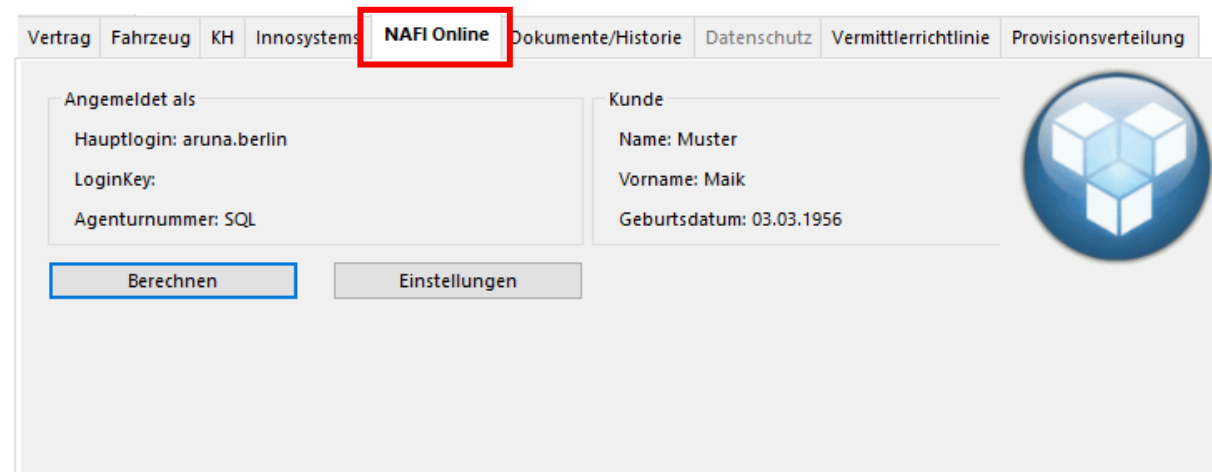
Vertrag Fahrzeug KH Innosystems NAFI Online Dokumente/Historie Datenschutz Vermittlerrichtlinie Provisionsverteilung

Angemeldet als

Hauptlogin: aruna.berlin

LoginKey:

Agenturnummer: SQL

Kunde

Name: Muster

Vorname: Maik

Geburtsdatum: 03.03.1956

Berechnen

Einstellungen